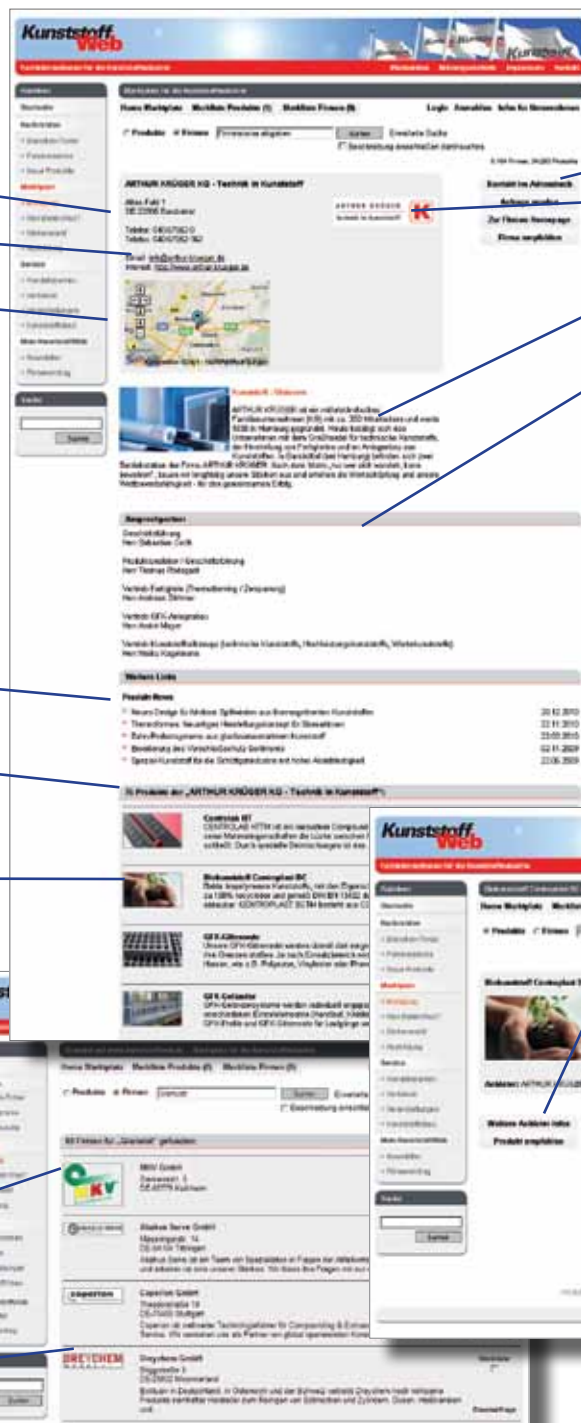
Kunststoff Web

ARTHUR KRÜGER KG - Technik in Kunststoff

Kontakt ins Adressbuch

Anfrage stellen

Zur Firmen-Homepage

Firma empfehlen

Ansprechpartner

Weitere Links

Produkt-News

Kunststoff Web

Biokunststoff Centroplast

Weitere Anbieter holen

Produkt empfehlen

MKV GmbH

Drepol GmbH

Dreychem GmbH

DREYCHEM